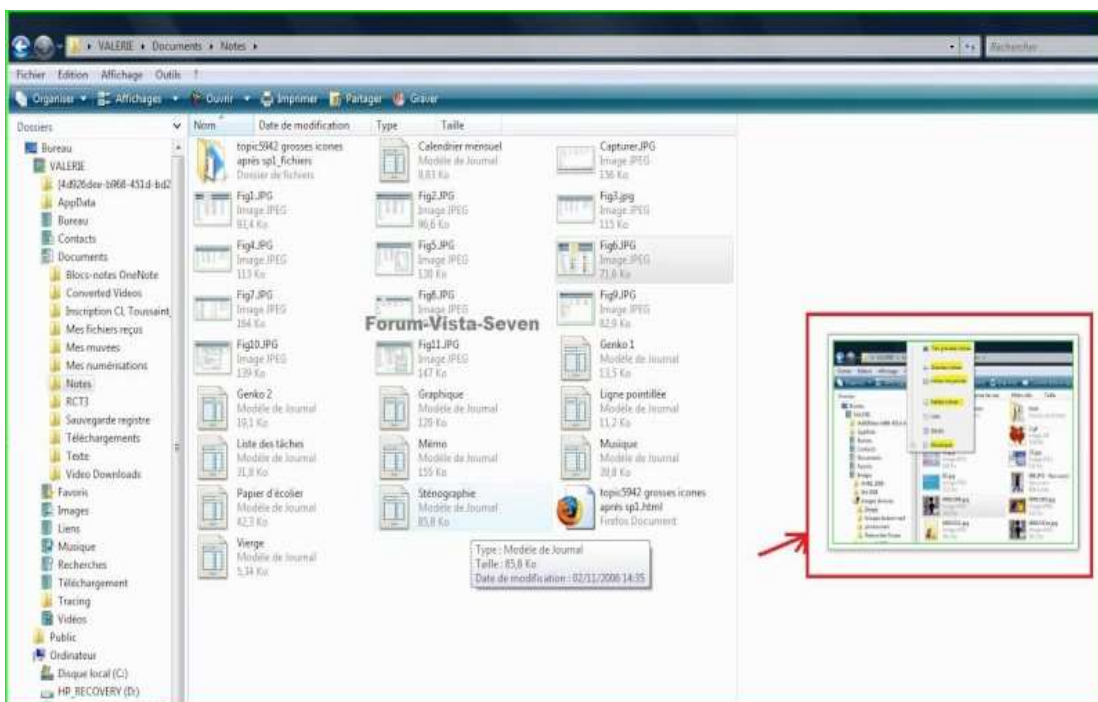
▸ VALERIE ▸ Documents ▸ Notes ▸

Rechercher

Fichier Edition Affichage Outils ?

Organiser ▾ Affichages ▾ Ouvrir ▾ Imprimer Partager Graver

Dossiers

Bureau
VALERIE
[4d926dee-b968-451d-bd2
AppData
Bureau
Contacts
Documents
Blocs-notes OneNote
Converted Videos
Inscription CL Toussaint
Mes fichiers reçus
Mes muvees
Mes numérisations
Notes
RCT3
Sauvegarde registre
Téléchargements
Texte
Video Downloads
Favoris
Images
Liens
Musique
Recherches
Téléchargement
Tracing
Vidéos
Public
Ordinateur
Disque local (C:)
HP_RECOVERY (D:)

Nom Date de modification Type Taille

topic5942 grosses icones après sp1_fichiers
Dossier de fichiers

Calendrier mensuel
Modèle de Journal
8,83 Ko

Capturer.JPG
Image JPEG
136 Ko

Fig1.JPG
Image JPEG
93,4 Ko

Fig2.JPG
Image JPEG
96,6 Ko

Fig3.jpg
Image JPEG
115 Ko

Fig4.JPG
Image JPEG
113 Ko

Fig5.JPG
Image JPEG
130 Ko

Fig6.JPG
Image JPEG
71,6 Ko

Fig7.JPG
Image JPEG
164 Ko

Fig8.JPG
Image JPEG

Fig9.JPG
Image JPEG
82,9 Ko

Forum-Vista-Seven

Fig10.JPG
Image JPEG
139 Ko

Fig11.JPG
Image JPEG
147 Ko

Genko 1
Modèle de Journal
13,5 Ko

Genko 2
Modèle de Journal
19,1 Ko

Graphique
Modèle de Journal
120 Ko

Ligne pointillée
Modèle de Journal
11,2 Ko

Liste des tâches
Modèle de Journal
31,8 Ko

Mémo
Modèle de Journal
155 Ko

Musique
Modèle de Journal
39,8 Ko

Papier d'écolier
Modèle de Journal
42,3 Ko

Sténographie
Modèle de Journal
85,8 Ko

topic5942 grosses icones après sp1.html
Firefox Document

Vierge
Modèle de Journal
5,34 Ko

Type : Modèle de Journal
Taille : 85,8 Ko
Date de modification : 02/11/2006 14:35